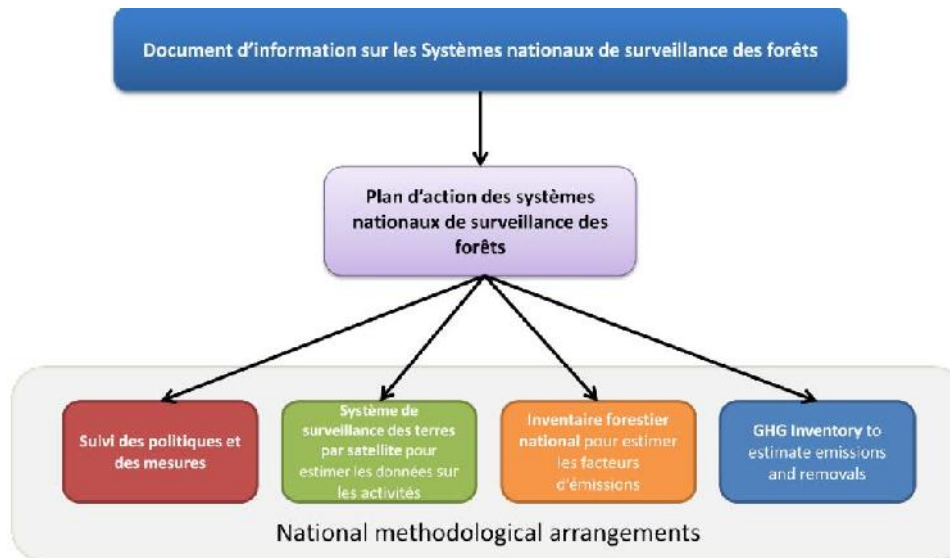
Document d'information sur les Systèmes nationaux de surveillance des forêts

Plan d'action des systèmes nationaux de surveillance des forêts

Suivi des politiques et des mesures

Système de surveillance des terres par satellite pour estimer les données sur les activités

Inventaire forestier national pour estimer les facteurs d'émissions

GHG Inventory to estimate emissions and removals

National methodological arrangements